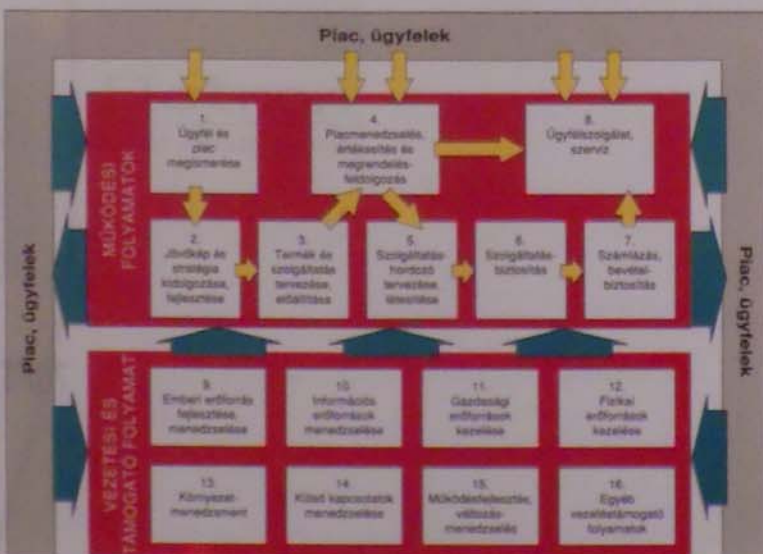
Piac, ügyfelek

Piac, ügyfelek

Piac, ügyfelek

MŰKÖDÉSI FOLYAMATOK

1. Ügyfél és piac megismerése

4. Piacmenedzselés, értékesítés és megrendelés-feldolgozás

8. Ügyfélszolgálat, szerviz

2. Jövőkép és stratégia kidolgozása, fejlesztése

3. Termék és szolgáltatás tervezése, előállítása

5. Szolgáltatás-hordozó tervezése, létesítése

6. Szolgáltatás-biztosítás

7. Számlázás, bevétel-biztosítás

VEZETÉSI ÉS TÁMOGATÓ FOLYAMAT

9. Emberi erőforrás fejlesztése, menedzselése

10. Információs erőforrások menedzselése

11. Gazdasági erőforrások kezelése

12. Fizikai erőforrások kezelése

13. Környezet-menedzsment

14. Külső kapcsolatok menedzselése

15. Működésfejlesztés, változás-menedzselés

16. Egyéb vezetéstámogató folyamatok